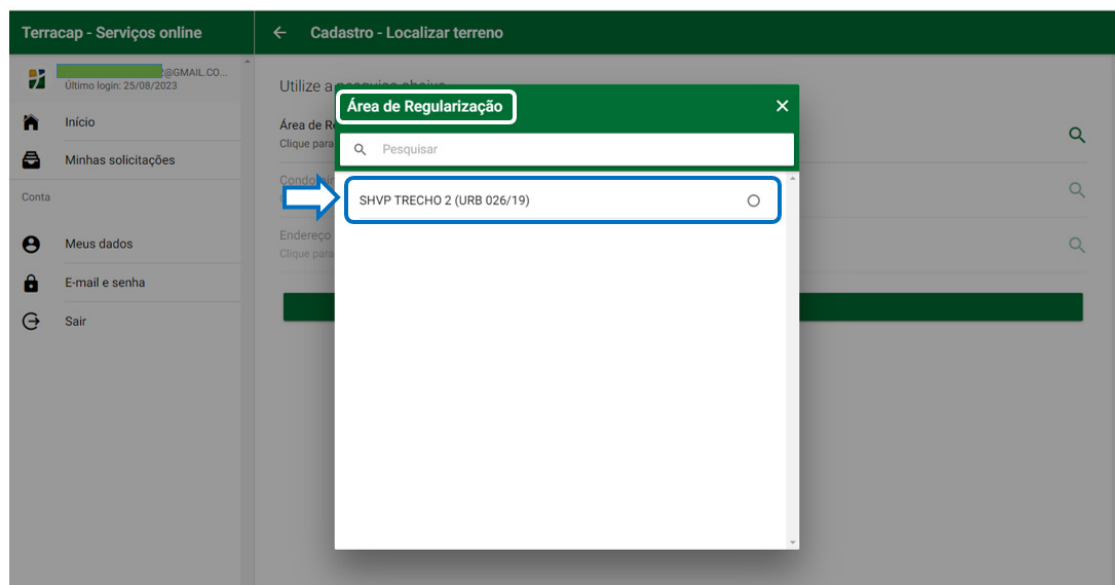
Terracap - Serviços online

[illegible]@GMAIL.CO...
Último login: 25/08/2023

Início

Minhas solicitações

Conta

Meus dados

E-mail e senha

Sair

← Cadastro - Localizar terreno

Utilize a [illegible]

Área de R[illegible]
Clique para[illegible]

Condo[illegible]

Endereço
Clique para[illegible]

Área de Regularização

Pesquisar

SHVP TRECHO 2 (URB 026/19)